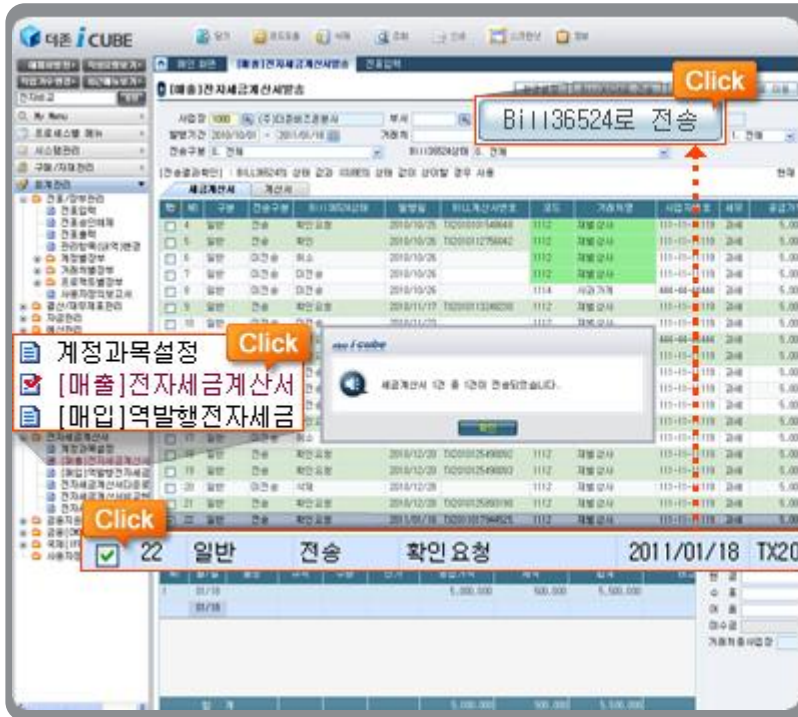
더존 i CUBE

[매출]전자세금계산서발송

Click

Bill36524로 전송

계정과목설정

Click

[매출]전자세금계산서

[매입]역발행전자세금

세금계산서 1건 중 1건이 전송되었습니다.

확인

Click

| 22 | 일반 | 전송 | 확인요청 | 2011/01/18 | TX20 |
|---|---|---|---|---|---|